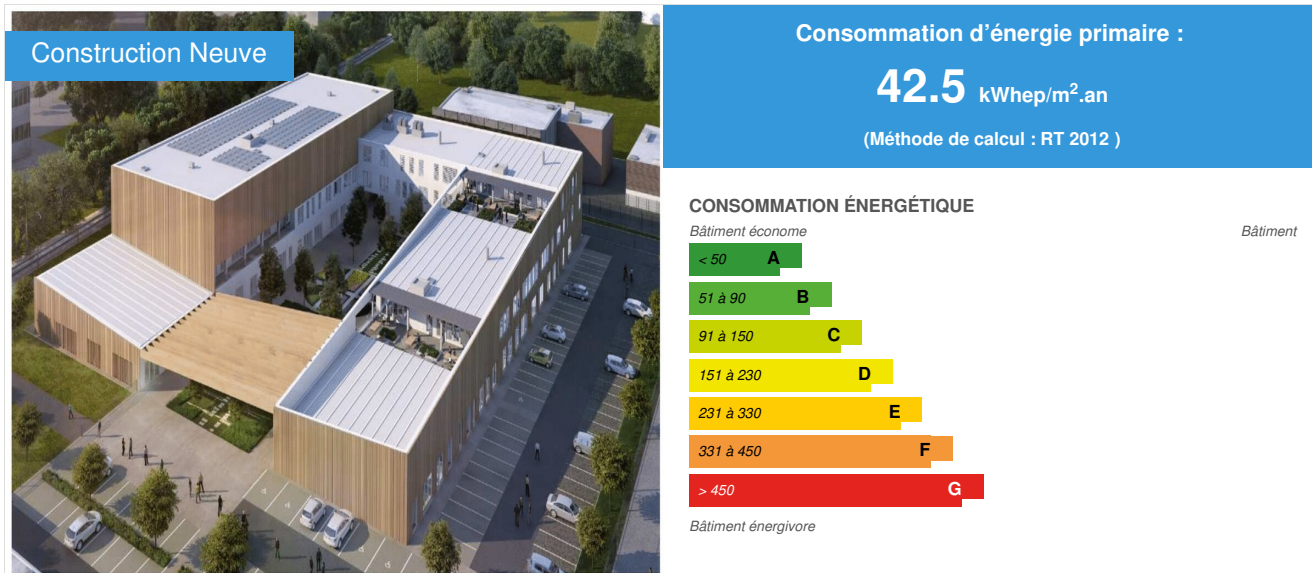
Construction Neuve

Consommation d'énergie primaire :

42.5 kWhep/m$^2$.an

(Méthode de calcul : RT 2012 )

CONSOMMATION ÉNERGÉTIQUE

Bâtiment économe

Bâtiment

< 50 A

51 à 90 B

91 à 150 C

151 à 230 D

231 à 330 E

331 à 450 F

> 450 G

Bâtiment énergivore